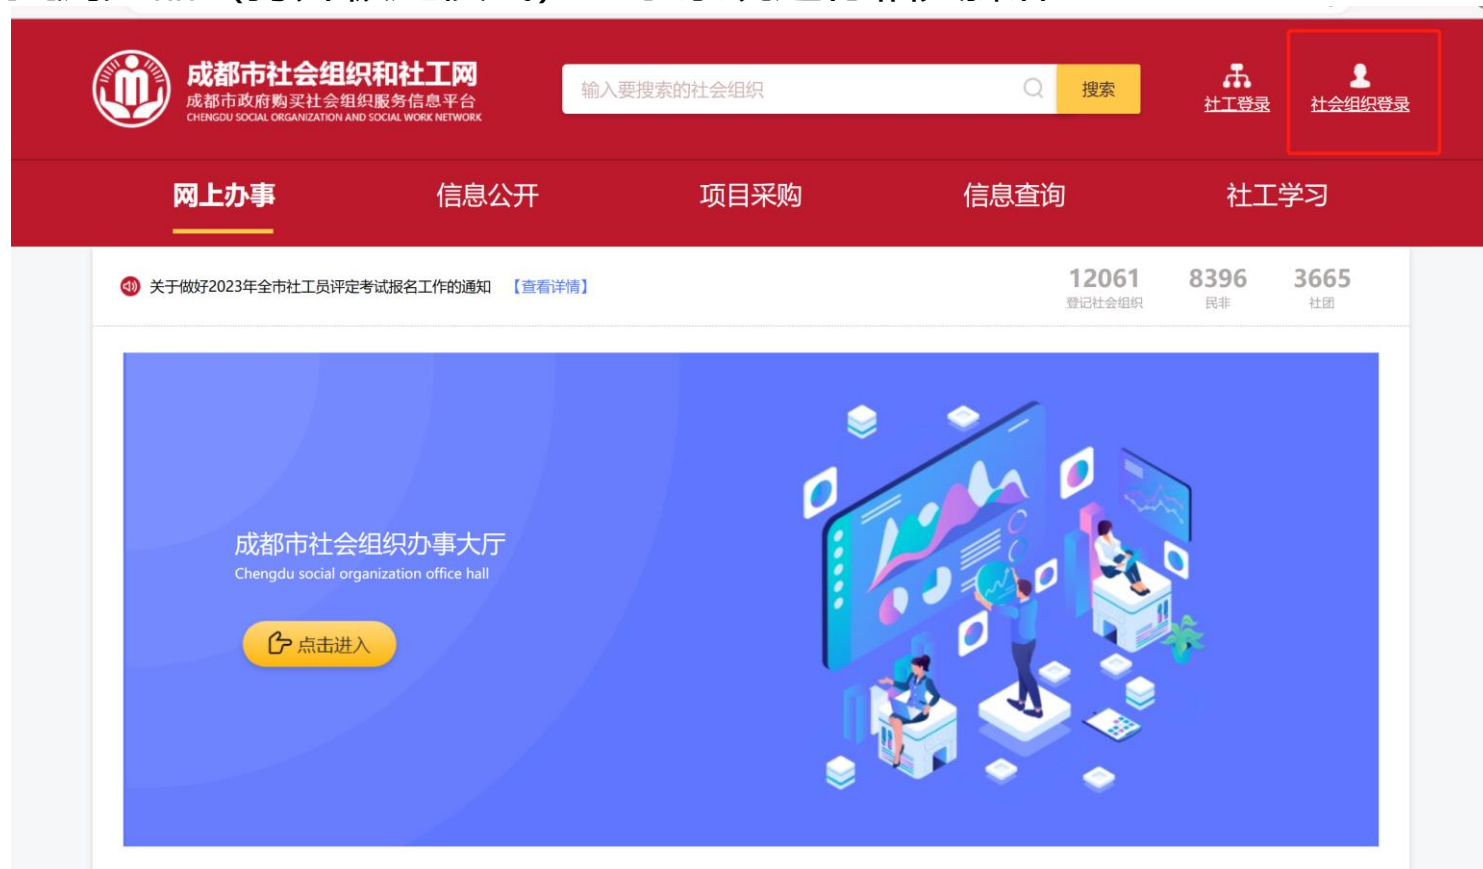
成都市社会组织和社工网
成都市政府购买社会组织服务信息平台
CHENGDU SOCIAL ORGANIZATION AND SOCIAL WORK NETWORK

输入要搜索的社会组织 搜索

社工登录 社会组织登录

网上办事 信息公开 项目采购 信息查询 社工学习

关于做好2023年全市社工员评定考试报名工作的通知 【查看详情】

12061 登记社会组织
8396 民非
3665 社团

成都市社会组织办事大厅
Chengdu social organization office hall

点击进入